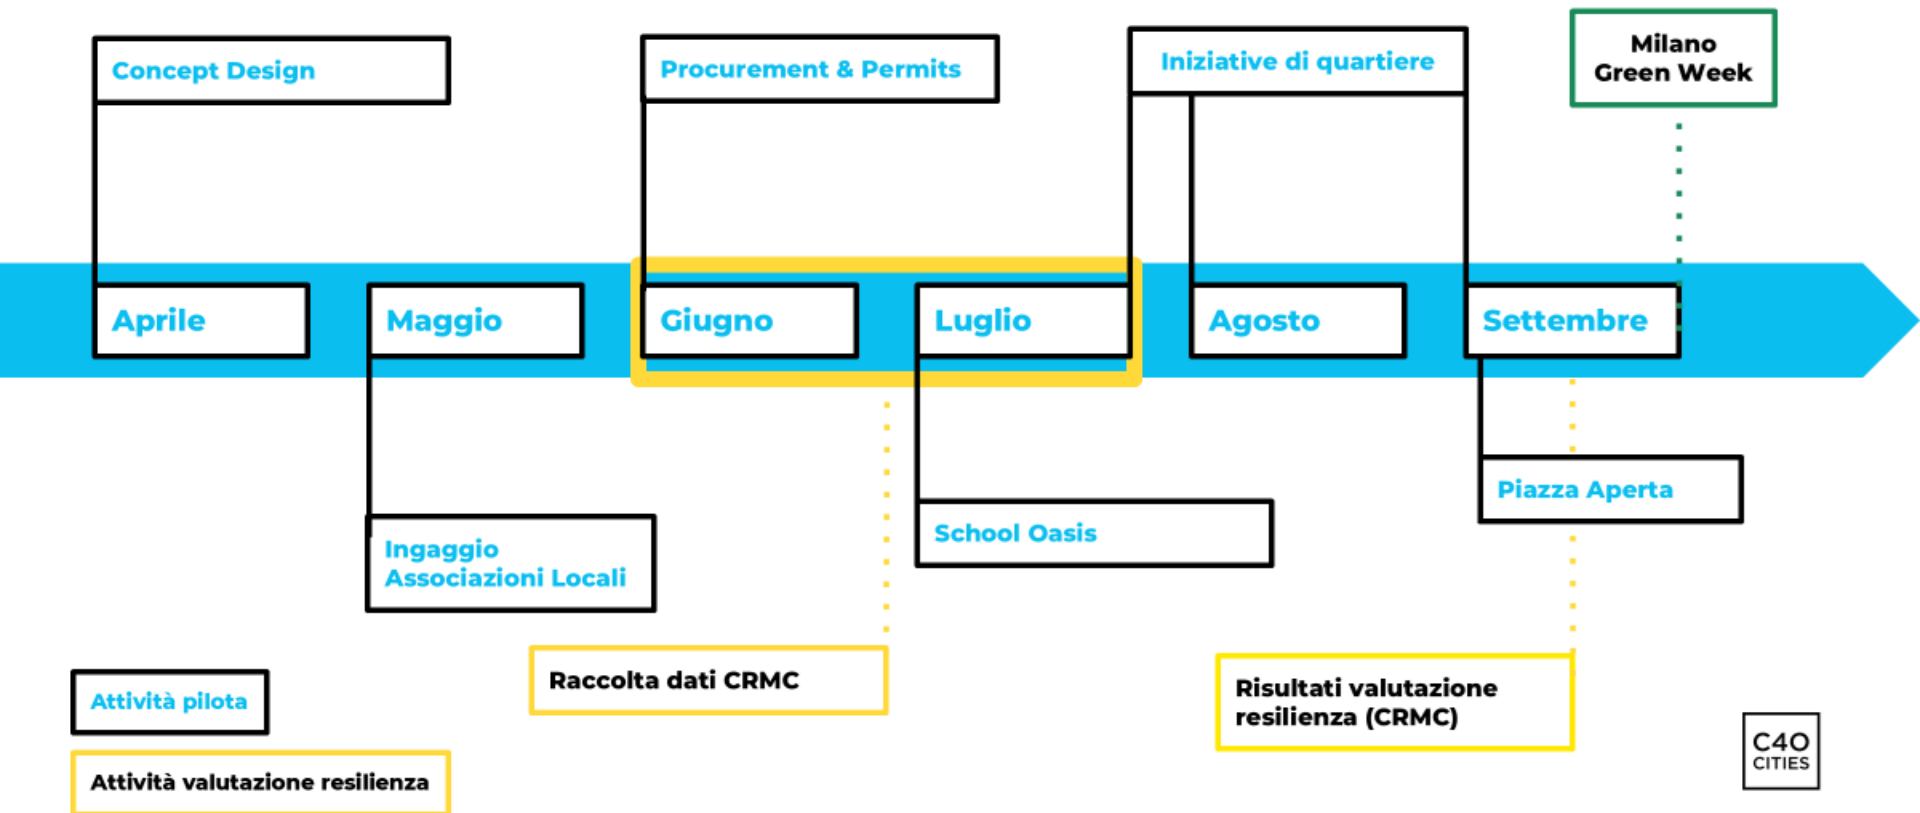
Concept Design

Procurement & Permits

Iniziative di quartiere

Milano Green Week

Aprile

Maggio

Giugno

Luglio

Agosto

Settembre

Piazza Aperta

School Oasis

Ingaggio Associazioni Locali

Raccolta dati CRMC

Risultati valutazione resilienza (CRMC)

Attività pilota

Attività valutazione resilienza

C40 CITIES